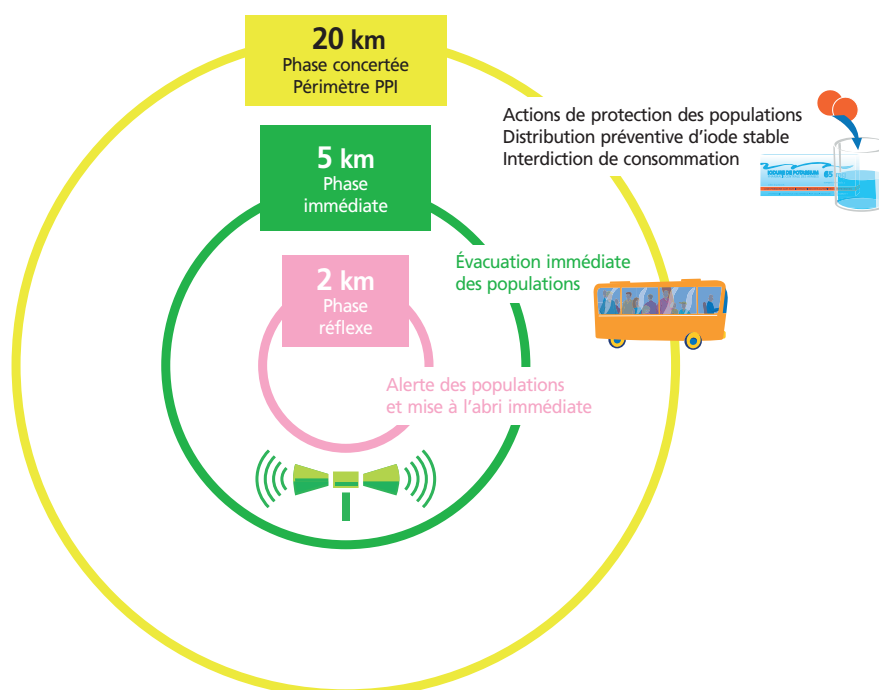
20 km
Phase concertée
Périmètre PPI

Actions de protection des populations
Distribution préventive d'iode stable
Interdiction de consommation

IODURE DE POTASSIUM 65

5 km
Phase
immédiate

Évacuation immédiate
des populations

2 km
Phase
réflexe

Alerte des populations
et mise à l'abri immédiate